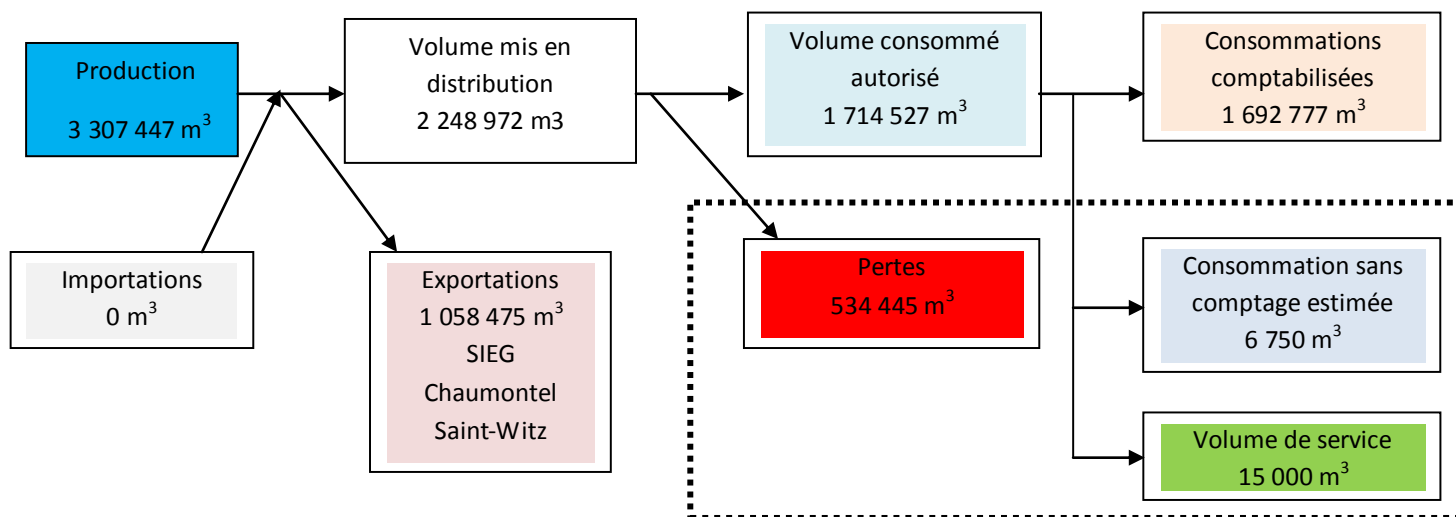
Production
3 307 447 m$^3$

Importations
0 m$^3$

Volume mis en distribution
2 248 972 m3

Exportations
1 058 475 m$^3$
SIEG
Chaumontel
Saint-Witz

Volume consommé autorisé
1 714 527 m$^3$

Pertes
534 445 m$^3$

Consommations comptabilisées
1 692 777 m$^3$

Consommation sans comptage estimée
6 750 m$^3$

Volume de service
15 000 m$^3$